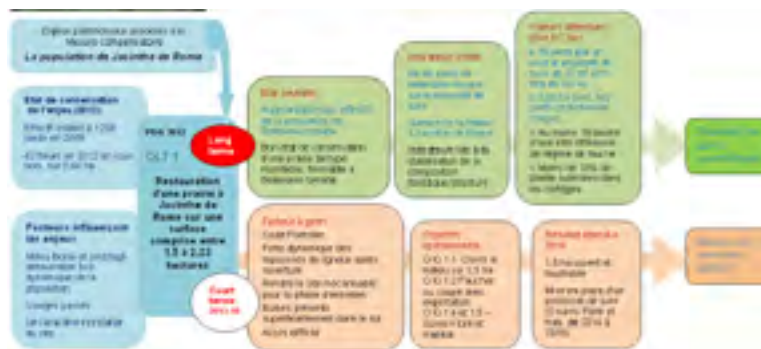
Enjeux patrimoniaux associés à la Mesure Conservatoire
La population de Jacinthe de Rome

État de conservation de l'enjeu (2010)

Long terme

Restauration d'une prairie à Jacinthe de Rome sur une surface comprise entre 1,5 à 2,33 hectares

Facteurs influençant les enjeux

Court terme

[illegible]